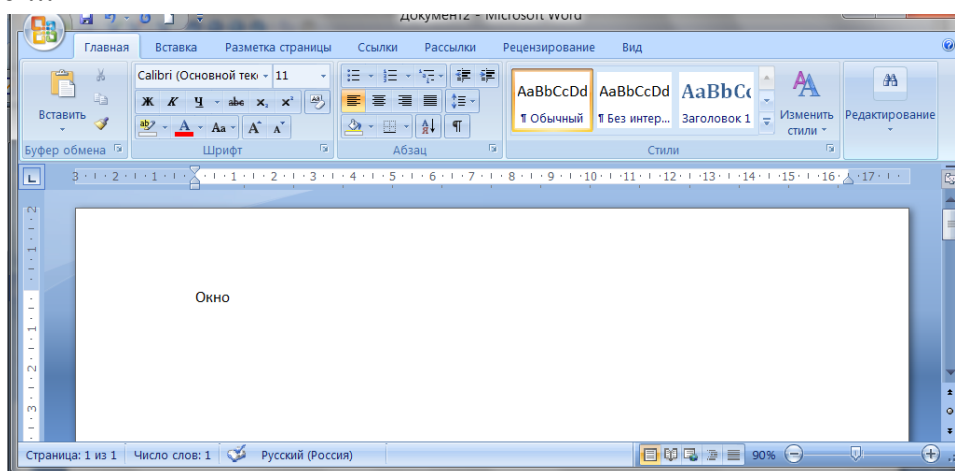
Документ2 - Microsoft Word

Главная Вставка Разметка страницы Ссылки Рассылки Рецензирование Вид

Вставить

Буфер обмена

Calibri (Основной тек 11

Ж К Ч abe $x_2$ $x^2$

Aa A A

Шрифт

Абзац

AaBbCcDd AaBbCcDd AaBbCc

¶ Обычный ¶ Без интер... Заголовок 1

Изменить стили

Стили

Редактирование

3 · 2 · 1 · 1 · 2 · 3 · 4 · 5 · 6 · 7 · 8 · 9 · 10 · 11 · 12 · 13 · 14 · 15 · 16 · 17

Окно

Страница: 1 из 1 Число слов: 1 Русский (Россия) 90%